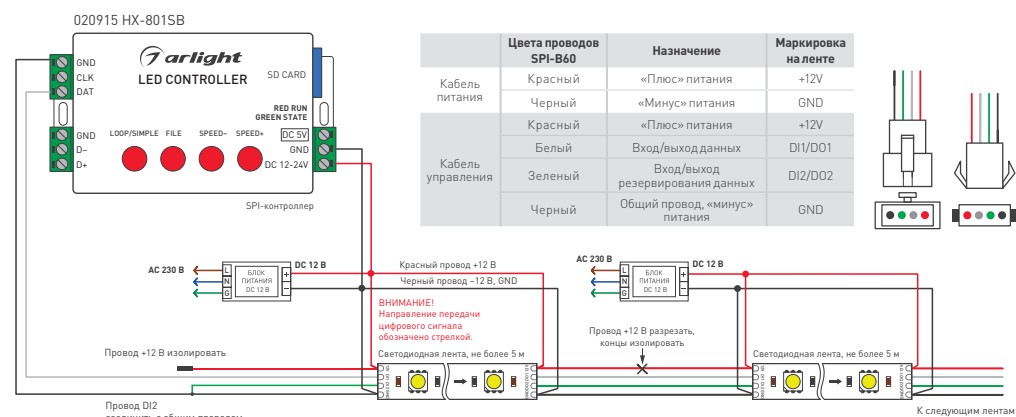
020915 HX-801SB

arlight
LED CONTROLLER

GND
CLK
DAT

SD CARD

RED RUN
GREEN STATE

GND
D–
D+

LOOP/SIMPLE
FILE
SPEED–
SPEED+

DC 5V
GND
DC 12-24V

SPI-контроллер

| | Цвета проводов SPI-B60 | Назначение | Маркировка на ленте |
|---|---|---|---|
| Кабель питания | Красный | «Плюс» питания | +12V |
| | Черный | «Минус» питания | GND |
| Кабель управления | Красный | «Плюс» питания | +12V |
| | Белый | Вход/выход данных | DI1/DO1 |
| | Зеленый | Вход/выход резервирования данных | DI2/DO2 |
| | Черный | Общий провод, «минус» питания | GND |

AC 230 В
L
N
G
БЛОК ПИТАНИЯ DC 12 В
DC 12 В
+
–

Красный провод +12 В
Черный провод –12 В, GND

ВНИМАНИЕ!
Направление передачи цифрового сигнала обозначено стрелкой.

AC 230 В
БЛОК ПИТАНИЯ DC 12 В
DC 12 В

Провод +12 В разрезать, концы изолировать

Провод +12 В изолировать

Светодиодная лента, не более 5 м

Светодиодная лента, не более 5 м

Провод DI2
соединить с общим проводом

К следующим лентам